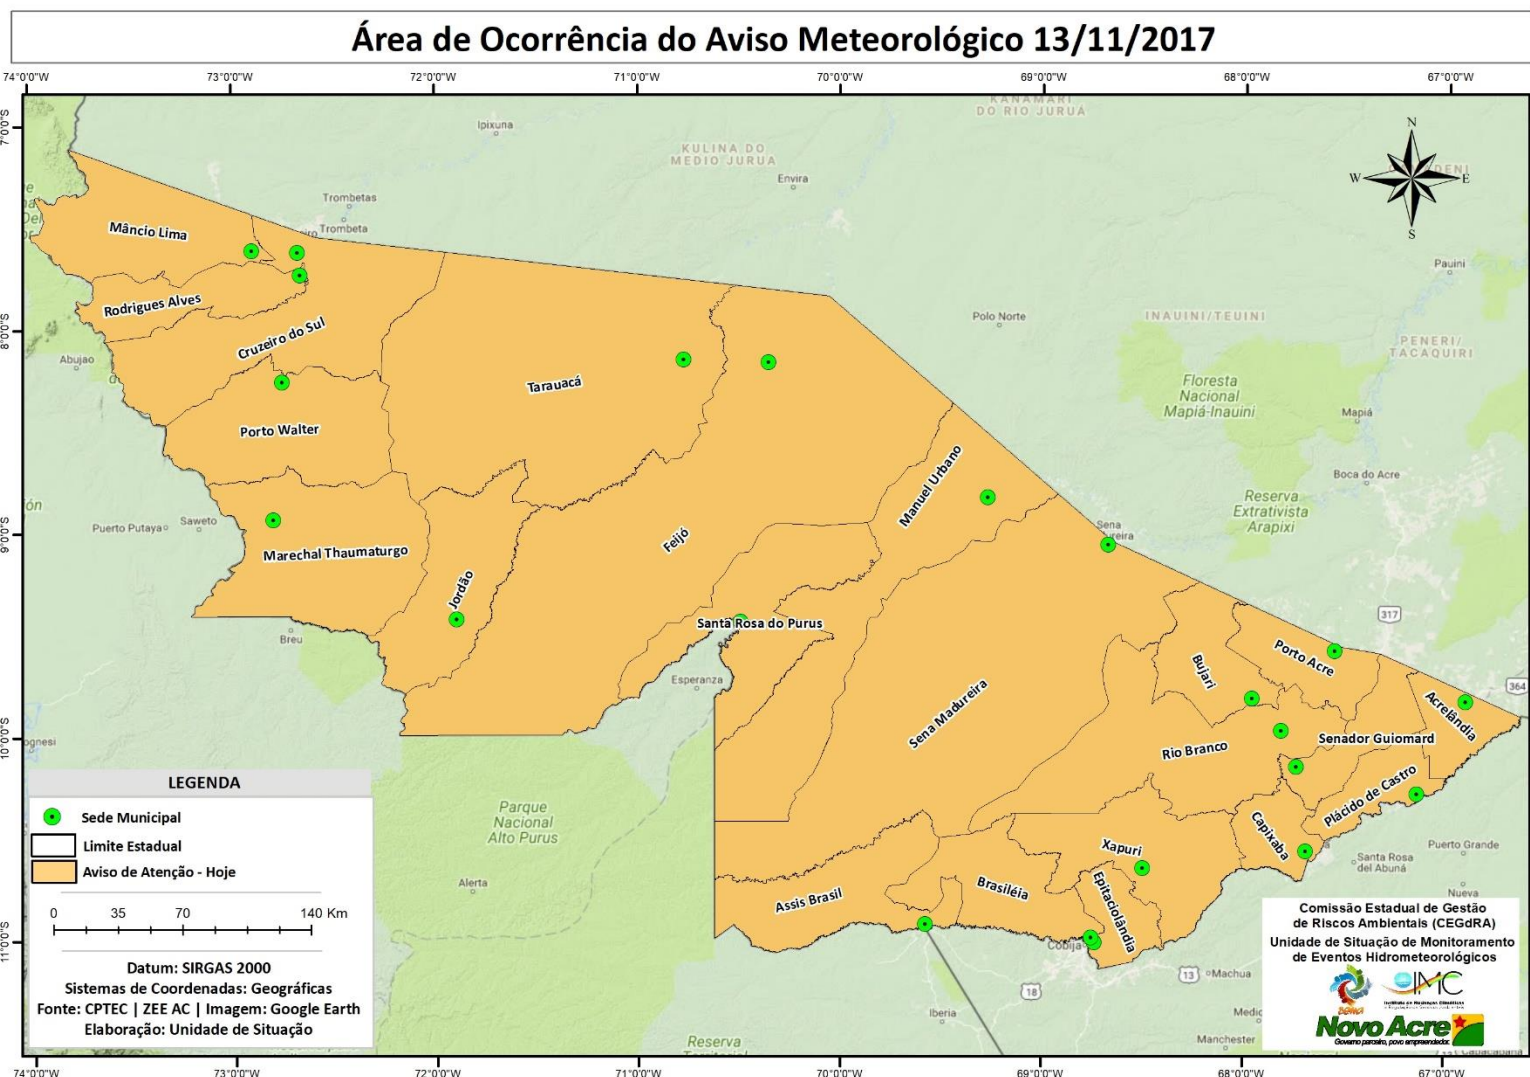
Área de Ocorrência do Aviso Meteorológico 13/11/2017

74°0'0"W 73°0'0"W 72°0'0"W 71°0'0"W 70°0'0"W 69°0'0"W 68°0'0"W 67°0'0"W

7°0'0"S 8°0'0"S 9°0'0"S 10°0'0"S 11°0'0"S

KANAMARI DO RIO JURUÁ

Ipixuna

KULINA DO MEDIO JURUA

Envira

Trombetas

Trombeta

Polo Norte

INAUINI/TEUINI

PENERI/ TACAQUIRI

Pauini

Floresta Nacional Mapiá-Inauini

Mapiá

Boca do Acre

Reserva Extrativista Arapixi

Sena Madureira

Abujao

Puerto Putaya

Saweto

Breu

Esperanza

Parque Nacional Alto Purus

Alerta

Iberia

Cobija

Machua

Puerto Grande

Santa Rosa del Abuná

Nueva

Manchester

Reserva

Mâncio Lima

Rodrigues Alves

Cruzeiro do Sul

Porto Walter

Marechal Thaumaturgo

Tarauacá

Jordão

Feijó

Manuel Urbano

Santa Rosa do Purus

Sena Madureira

Bujari

Porto Acre

Acrelândia

Senador Guiomard

Rio Branco

Plácido de Castro

Capixaba

Xapuri

Brasiléia

Epitaciolândia

Assis Brasil

317

364

13

18

N
W E
S

LEGENDA

Sede Municipal

Limite Estadual

Aviso de Atenção - Hoje

0 35 70 140 Km

Datum: SIRGAS 2000
Sistemas de Coordenadas: Geográficas
Fonte: CPTEC | ZEE AC | Imagem: Google Earth
Elaboração: Unidade de Situação

Comissão Estadual de Gestão de Riscos Ambientais (CEGdRA)
Unidade de Situação de Monitoramento de Eventos Hidrometeorológicos

IMC

Novo Acre
Governo parceiro, povo empreendedor.